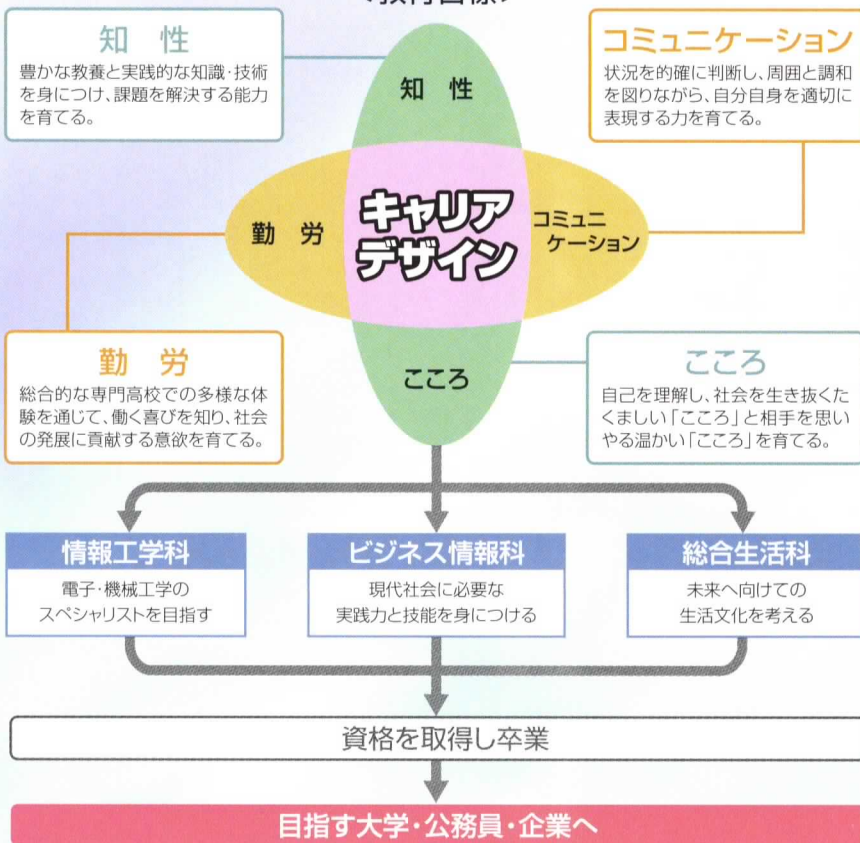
知　性

豊かな教養と実践的な知識・技術を身につけ、課題を解決する能力を育てる。

コミュニケーション

状況を的確に判断し、周囲と調和を図りながら、自分自身を適切に表現する力を育てる。

知　性

勤　労

キャリアデザイン

コミュニケーション

こころ

勤　労

総合的な専門高校での多様な体験を通じて、働く喜びを知り、社会の発展に貢献する意欲を育てる。

こころ

自己を理解し、社会を生き抜くたくましい「こころ」と相手を思いやる温かい「こころ」を育てる。

情報工学科

電子・機械工学のスペシャリストを目指す

ビジネス情報科

現代社会に必要な実践力と技能を身につける

総合生活科

未来へ向けての生活文化を考える

資格を取得し卒業

目指す大学・公務員・企業へ